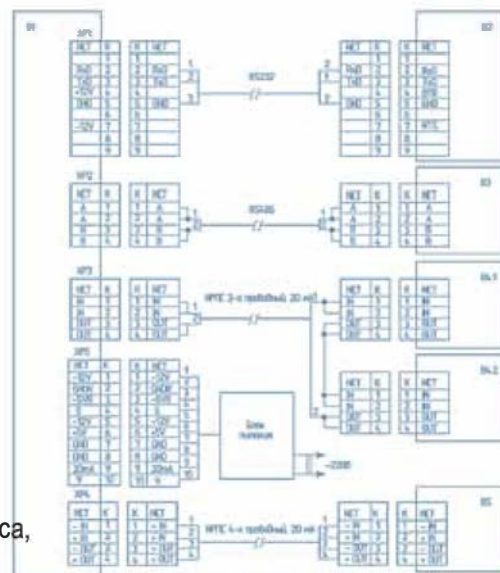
XP1
XP2
XP3
XP5
XP4
RS232
RS485
ИРПС 2-х проводный, 20 мА
Блок питания
~220В
ИРПС 4-х проводный, 20 мА
ЦЕПЬ
RxD
TxD
+12V
GND
-12V
A
B
IN
OUT
GND
20mA
ЦЕПЬ
ЦЕПЬ
RxD
TxD
GND
ЦЕПЬ
A
B
ЦЕПЬ
IN
OUT
ЦЕПЬ
IN
OUT
ЦЕПЬ
IN
OUT
ca,
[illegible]